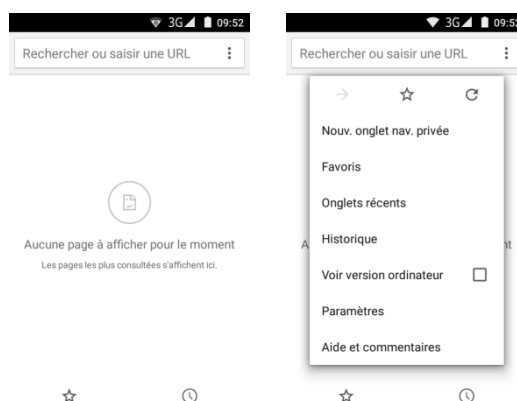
3G 09:52

Rechercher ou saisir une URL

Aucune page à afficher pour le moment

Les pages les plus consultées s'affichent ici.

3G 09:52

Rechercher ou saisir une URL

Nouv. onglet nav. privée

Favoris

Onglets récents

Historique

Voir version ordinateur

Paramètres

Aide et commentaires

A

nt